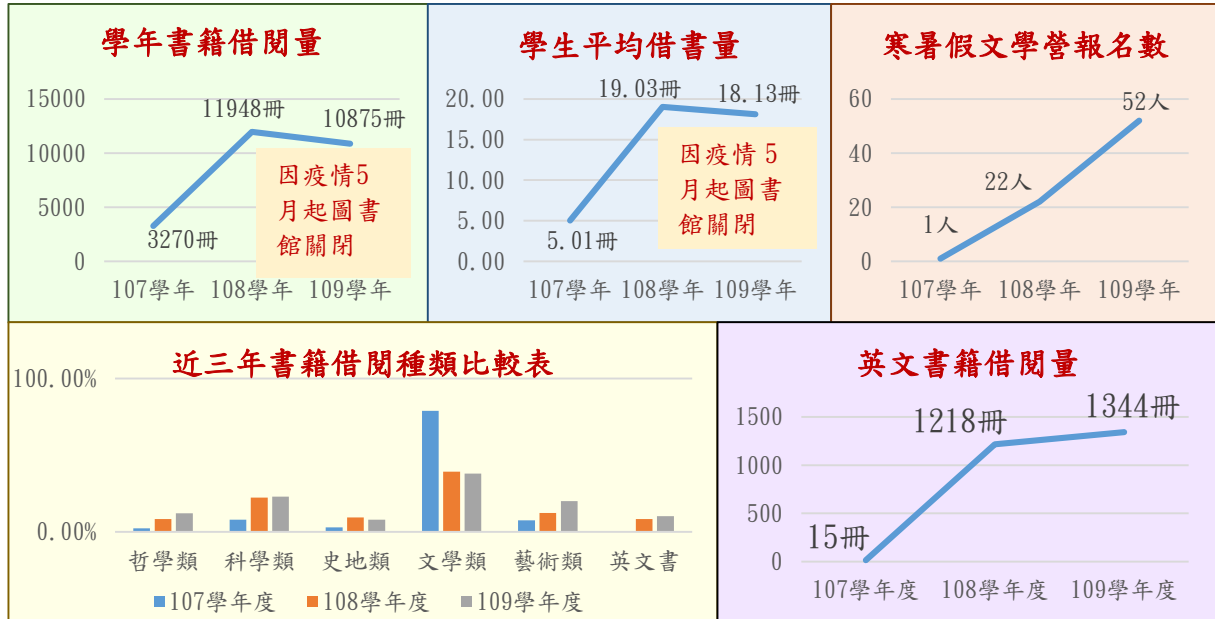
學年書籍借閱量

15000
10000
5000
0

11948冊
10875冊
3270冊

因疫情5月起圖書館關閉

107學年 108學年 109學年

學生平均借書量

20.00
15.00
10.00
5.00
0.00

19.03冊
18.13冊
5.01冊

因疫情5月起圖書館關閉

107學年 108學年 109學年

寒暑假文學營報名數

60
40
20
0

52人
22人
1人

107學年 108學年 109學年

近三年書籍借閱種類比較表

100.00%
0.00%

哲學類 科學類 史地類 文學類 藝術類 英文書

107學年度 108學年度 109學年度

英文書籍借閱量

1500
1000
500
0

1344冊
1218冊
15冊

107學年度 108學年度 109學年度